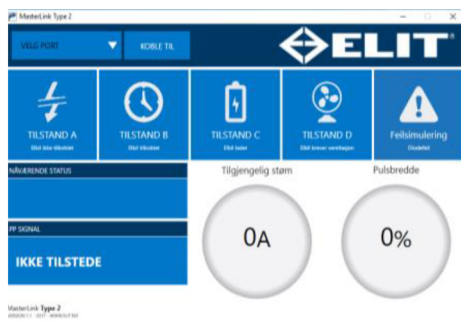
MasterLink Type 2

VELG PORT

KOBLE TIL

ELIT

TILSTAND A
Elbil ikke tilkoblet

TILSTAND B
Elbil tilkoblet

TILSTAND C
Elbil lader

TILSTAND D
Elbil krever ventilasjon

Feilsimulering
Diodefeil

NÅVÆRENDE STATUS

Tilgjengelig støm

Pulsbredde

PP SIGNAL

IKKE TILSTEDE

0A

0%

MasterLink Type 2
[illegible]